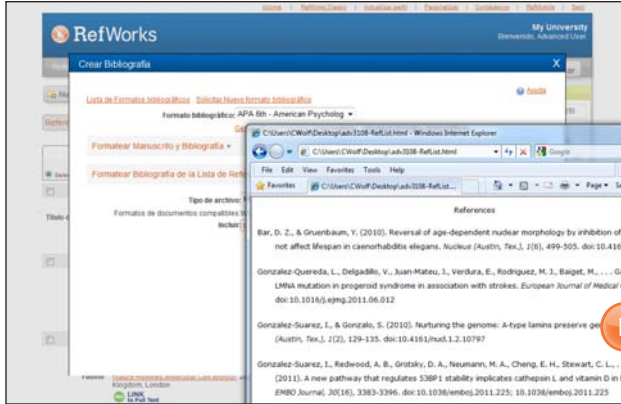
Home | RefWorks Classic | Actualizar perfil | Preferencias | Contáctenos | RefMobile | Salir

RefWorks

My University
Bienvenido, Advanced User

Crear Bibliografía

X

Ayuda

Lista de Formatos bibliográficos Solicitar Nuevo formato bibliográfico

Formato bibliográfico: APA 6th - American Psycholog

Formatear Manuscrito y Bibliografía

Formatear Bibliografía de la Lista de Refe

Tipo de archivo:

Formatos de documentos compatibles

Incluir:

C:\Users\CWolf\Desktop\adv3108-RefList.html - Windows Internet Explorer

C:\Users\CWolf\Desktop\adv3108-RefList.html

Google

File Edit View Favorites Tools Help

Favorites

C:\Users\CWolf\Desktop\adv3108-RefList...

Page

References

Bar, D. Z., & Gruenbaum, Y. (2010). Reversal of age-dependent nuclear morphology by inhibition of not affect lifespan in caenorhabditis elegans. Nucleus (Austin, Tex.), 1(6), 499-505. doi:10.416

Gonzalez-Quereda, L., Delgadillo, V., Juan-Mateu, J., Verdura, E., Rodriguez, M. J., Baiget, M., . . . G LMNA mutation in progeroid syndrome in association with strokes. European Journal of Medical doi:10.1016/j.ejmg.2011.06.012

Gonzalez-Suarez, I., & Gonzalo, S. (2010). Nurturing the genome: A-type lamins preserve ge (Austin, Tex.), 1(2), 129-135. doi:10.4161/nucl.1.2.10797

Gonzalez-Suarez, I., Redwood, A. B., Grotsky, D. A., Neumann, M. A., Cheng, E. H., Stewart, C. L., . (2011). A new pathway that regulates 53BP1 stability implicates cathepsin L and vitamin D in EMBO Journal, 30(16), 3383-3396. doi:10.1038/emboj.2011.225; 10.1038/emboj.2011.225

Kingdom, London

LINK to Full Text